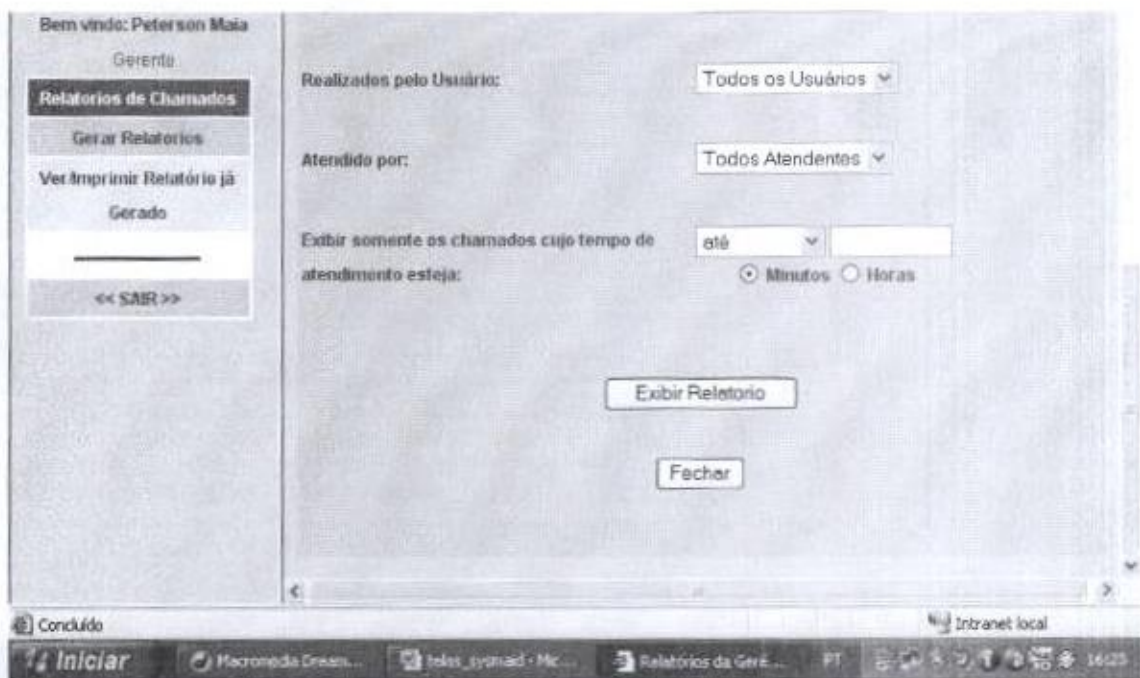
Bem vindo: Peterson Maia

Gerente

Relatorios de Chamados

Gerar Relatorios

Ver/Imprimir Relatório já Gerado

<< SAIR >>

Realizados pelo Usuário:

Todos os Usuários

Atendido por:

Todos Atendentes

Exibir somente os chamados cujo tempo de atendimento esteja:

até

Minutos Horas

Exibir Relatorio

Fechar

Concluído

Intranet local

Iniciar

Macromedia Dream...

telas_sysmad - Mic...

Relatórios da Geré...

PT

16:23